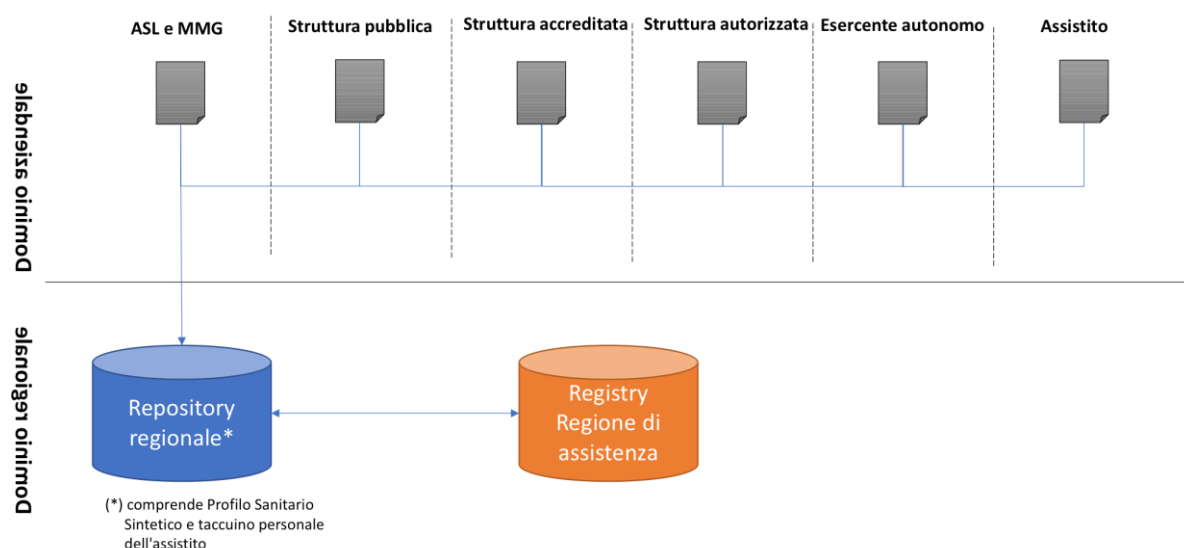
ASL e MMG

Struttura pubblica

Struttura accreditata

Struttura autorizzata

Esercente autonomo

Assistito

Dominio aziendale

Dominio regionale

Repository regionale*

Registry Regione di assistenza

(*) comprende Profilo Sanitario Sintetico e taccuino personale dell'assistito